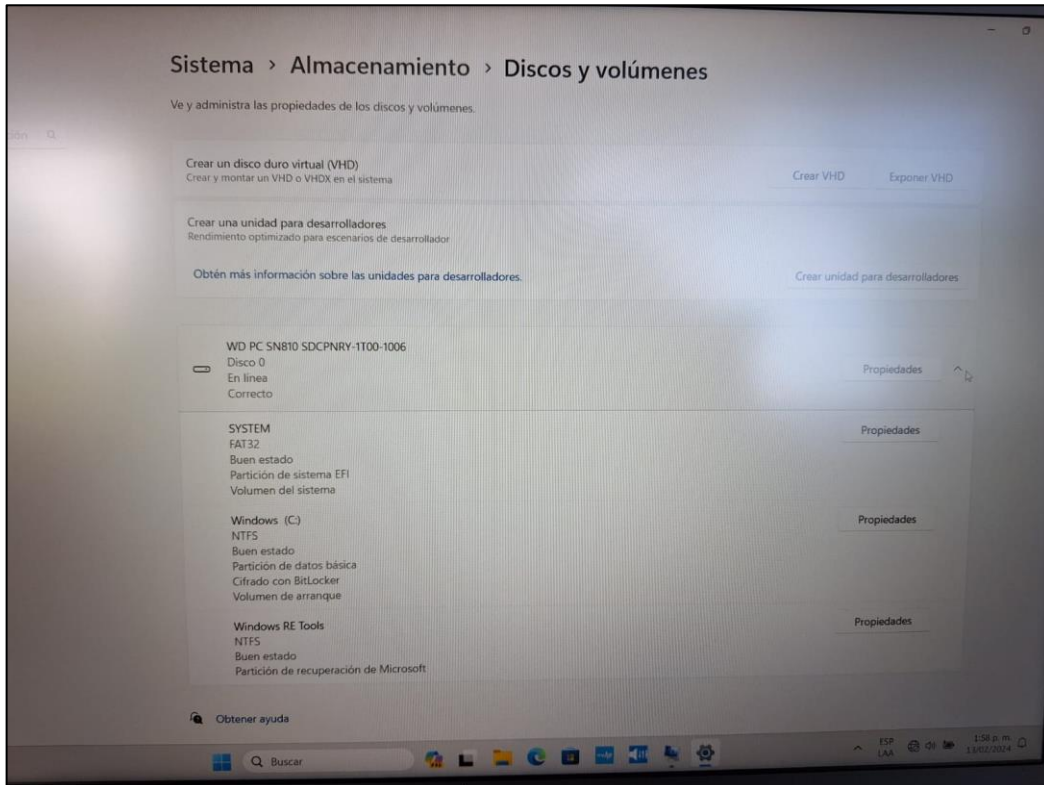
Sistema › Almacenamiento › Discos y volúmenes

Ve y administra las propiedades de los discos y volúmenes.

Crear un disco duro virtual (VHD)
Crear y montar un VHD o VHDX en el sistema

Crear VHD

Exponer VHD

Crear una unidad para desarrolladores
Rendimiento optimizado para escenarios de desarrollador

Obtén más información sobre las unidades para desarrolladores.

Crear unidad para desarrolladores

WD PC SN810 SDCPNRY-1T00-1006
Disco 0
En línea
Correcto

Propiedades

SYSTEM
FAT32
Buen estado
Partición de sistema EFI
Volumen del sistema

Propiedades

Windows (C:)
NTFS
Buen estado
Partición de datos básica
Cifrado con BitLocker
Volumen de arranque

Propiedades

Windows RE Tools
NTFS
Buen estado
Partición de recuperación de Microsoft

Propiedades

Obtener ayuda

Buscar

ESP
LAA

1:58 p. m.
13/02/2024